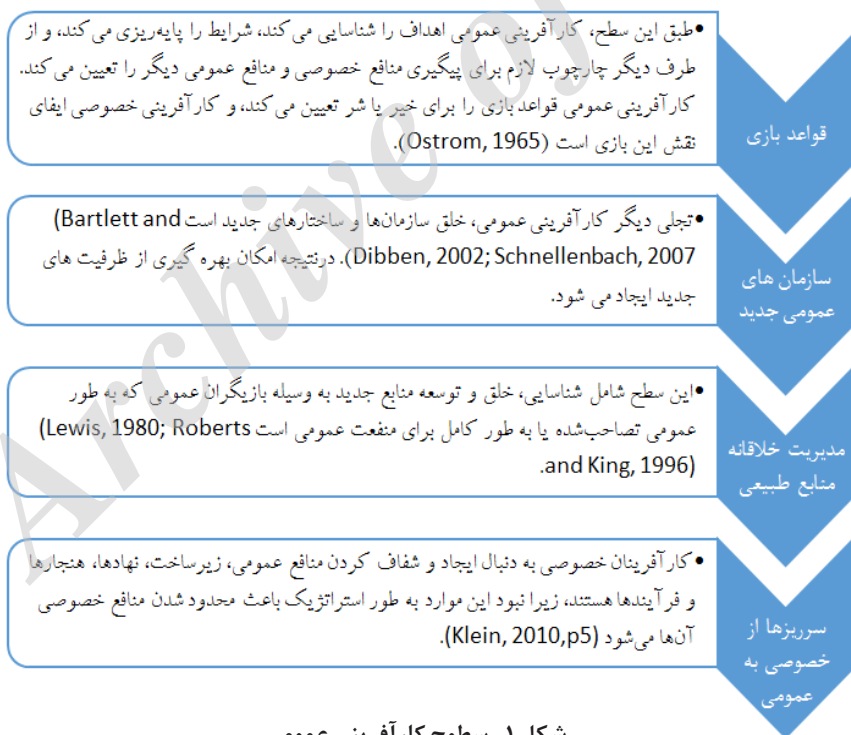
قواعد بازی

•طبق این سطح، کارآفرینی عمومی اهداف را شناسایی می کند، شرایط را پایه‌ریزی می کند، و از طرف دیگر چارچوب لازم برای پیگیری منافع خصوصی و منافع عمومی دیگر را تعیین می کند. کارآفرینی عمومی قواعد بازی را برای خیر یا شر تعیین می کند، و کارآفرینی خصوصی ایفای نقش این بازی است (Ostrom, 1965).

سازمان های عمومی جدید

•تجلی دیگر کارآفرینی عمومی، خلق سازمان‌ها و ساختارهای جدید است (Bartlett and Dibben, 2002; Schnellenbach, 2007). درنتیجه امکان بهره گیری از ظرفیت های جدید ایجاد می شود.

مدیریت خلاقانه منابع طبیعی

•این سطح شامل شناسایی، خلق و توسعه منابع جدید به وسیله بازیگران عمومی که به طور عمومی تصاحب‌شده یا به طور کامل برای منفعت عمومی است (Lewis, 1980; Roberts and King, 1996).

سرریزها از خصوصی به عمومی

•کارآفرینان خصوصی به دنبال ایجاد و شفاف کردن منافع عمومی، زیرساخت، نهادها، هنجارها و فرآیندها هستند، زیرا نبود این موارد به طور استراتژیک باعث محدود شدن منافع خصوصی آن‌ها می‌شود (Klein, 2010,p5).

شکل ۱ - سطوح کارآفرینی عمومی

Archive of